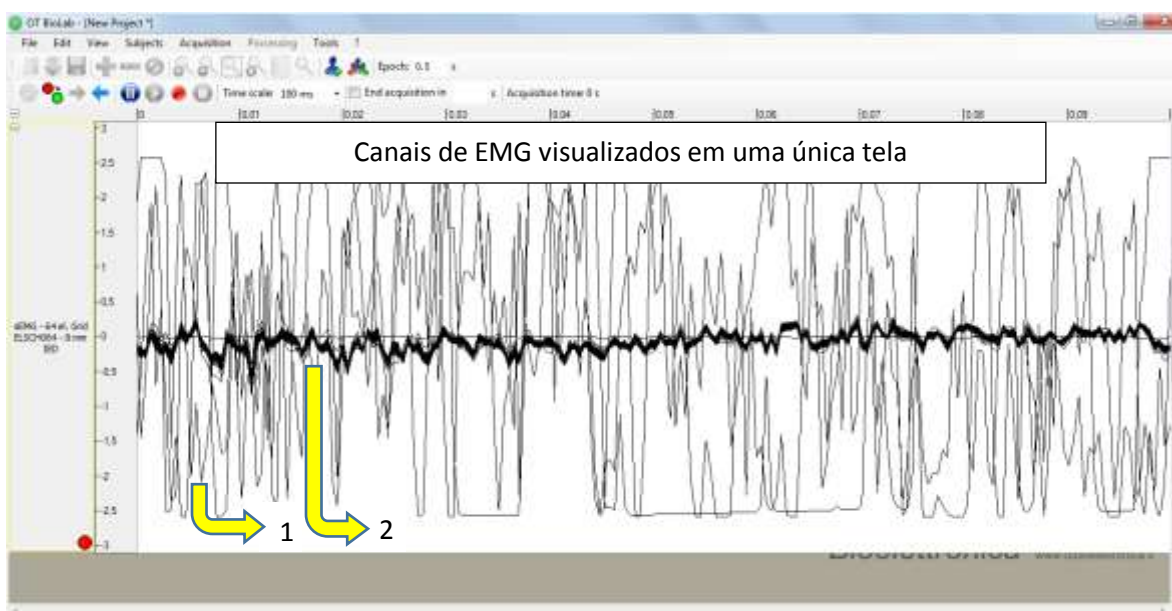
OT BioLab - [New Project *]

File Edit View Subjects Acquisition Processing Tools ?

Epoch: 0.5 s

Time scale 100 ms End acquisition in s Acquisition time 0 s

0 0.01 0.02 0.03 0.04 0.05 0.06 0.07 0.08 0.09

Canais de EMG visualizados em uma única tela

3
2.5
2
1.5
1
0.5
0
-0.5
-1
-1.5
-2
-2.5
-3

sEMG - 64 el. Grid ELSCH064 - 8 mm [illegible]

1

2

Bioelettronica www.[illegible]